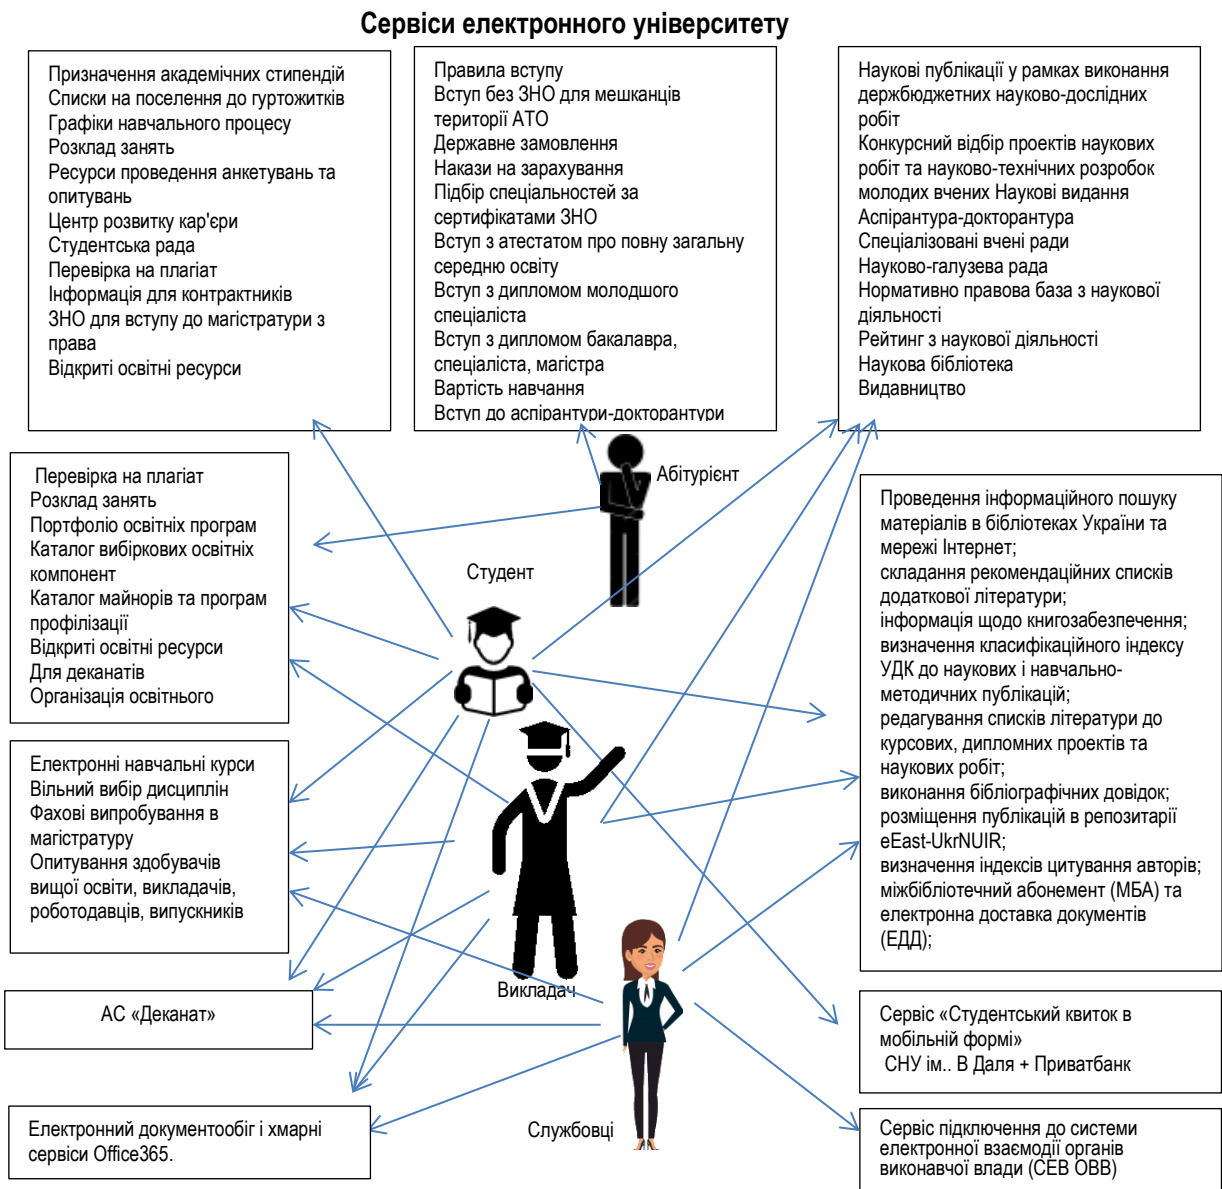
Сервіси електронного університету

Призначення академічних стипендій
Списки на поселення до гуртожитків
Графіки навчального процесу
Розклад занять
Ресурси проведення анкетувань та опитувань
Центр розвитку кар'єри
Студентська рада
Перевірка на плагіат
Інформація для контрактників
ЗНО для вступу до магістратури з права
Відкриті освітні ресурси

Правила вступу
Вступ без ЗНО для мешканців території АТО
Державне замовлення
Накази на зарахування
Підбір спеціальностей за сертифікатами ЗНО
Вступ з атестатом про повну загальну середню освіту
Вступ з дипломом молодшого спеціаліста
Вступ з дипломом бакалавра, спеціаліста, магістра
Вартість навчання
Вступ до аспірантури-докторантури

Наукові публікації у рамках виконання держбюджетних науково-дослідних робіт
Конкурсний відбір проектів наукових робіт та науково-технічних розробок молодих вчених Наукові видання
Аспірантура-докторантура
Спеціалізовані вчені ради
Науково-галузева рада
Нормативно правова база з наукової діяльності
Рейтинг з наукової діяльності
Наукова бібліотека
Видавництво

Абітурієнт

Перевірка на плагіат
Розклад занять
Портфоліо освітніх програм
Каталог вибіркових освітніх компонент
Каталог майнорів та програм профілізації
Відкриті освітні ресурси
Для деканатів
Організація освітнього

Студент

Проведення інформаційного пошуку матеріалів в бібліотеках України та мережі Інтернет;
складання рекомендаційних списків додаткової літератури;
інформація щодо книгозабезпечення;
визначення класифікаційного індексу УДК до наукових і навчально-методичних публікацій;
редагування списків літератури до курсових, дипломних проектів та наукових робіт;
виконання бібліографічних довідок;
розміщення публікацій в репозитарії eEast-UkrNUIR;
визначення індексів цитування авторів;
міжбібліотечний абонемент (МБА) та електронна доставка документів (ЕДД);

Електронні навчальні курси
Вільний вибір дисциплін
Фахові випробування в магістратуру
Опитування здобувачів вищої освіти, викладачів, роботодавців, випускників

АС «Деканат»

Викладач

Сервіс «Студентський квиток в мобільній формі»
СНУ ім.. В Даля + Приватбанк

Електронний документообіг і хмарні сервіси Office365.

Службовці

Сервіс підключення до системи електронної взаємодії органів виконавчої влади (СЕВ ОВВ)